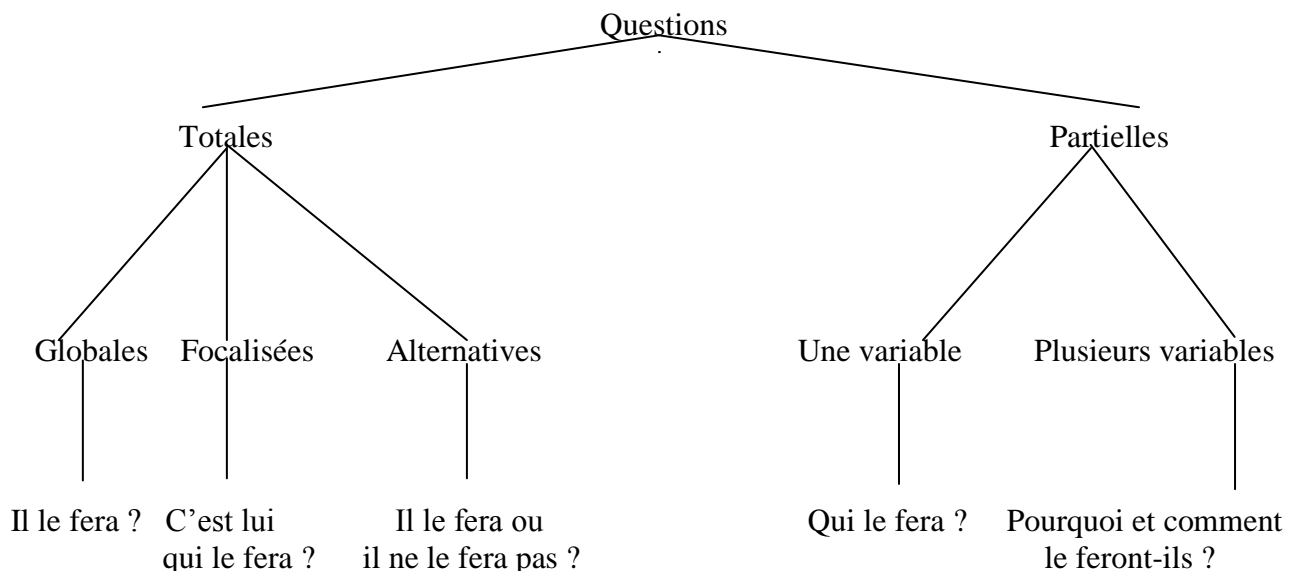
Questions

Totales

Partielles

Globales

Focalisées

Alternatives

Une variable

Plusieurs variables

Il le fera ?

C'est lui qui le fera ?

Il le fera ou il ne le fera pas ?

Qui le fera ?

Pourquoi et comment le feront-ils ?